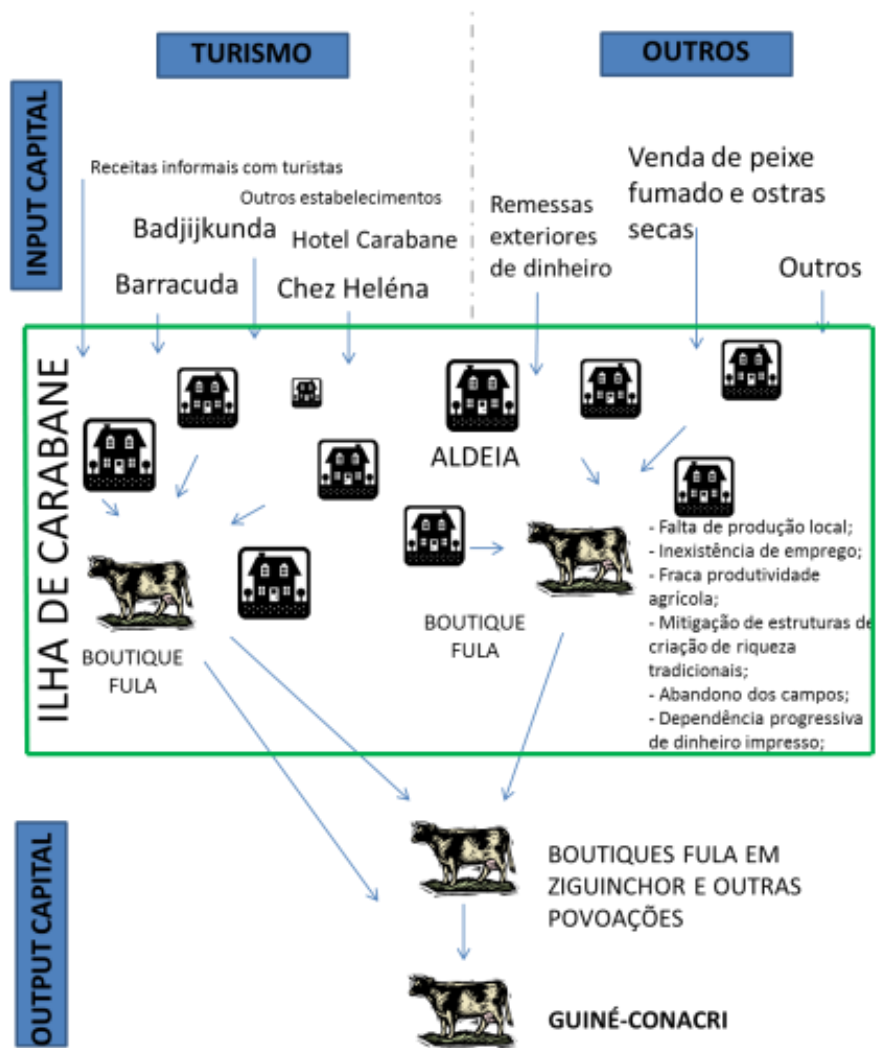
TURISMO

OUTROS

INPUT CAPITAL

Receitas informais com turistas

Outros estabelecimentos

Badjijkunda

Hotel Carabane

Barracuda

Chez Heléna

Remessas exteriores de dinheiro

Venda de peixe fumado e ostras secas

Outros

ILHA DE CARABANE

ALDEIA

BOUTIQUE FULA

BOUTIQUE FULA

- Falta de produção local;
- Inexistência de emprego;
- Fraca produtividade agrícola;
- Mitigação de estruturas de criação de riqueza tradicionais;
- Abandono dos campos;
- Dependência progressiva de dinheiro impresso;

OUTPUT CAPITAL

BOUTIQUES FULA EM ZIGUINCHOR E OUTRAS POVOAÇÕES

GUINÉ-CONACRI